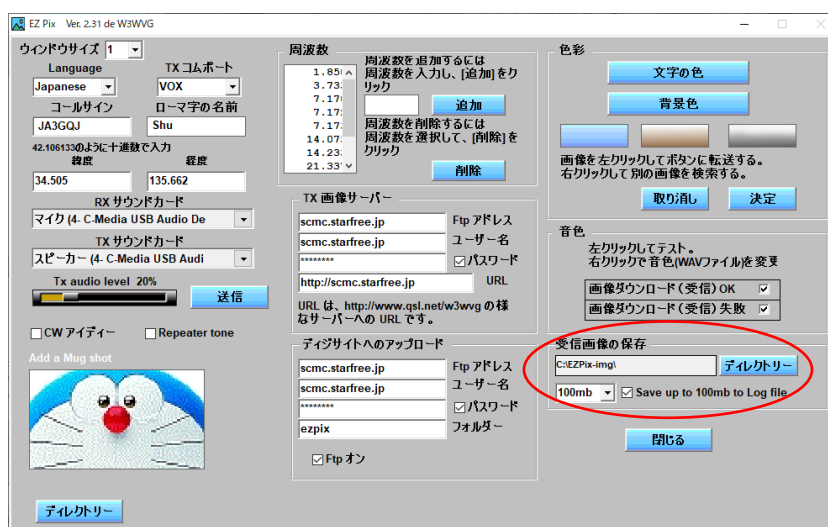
EZ Pix Ver. 2.31 de W3WVG

ウィンドウサイズ 1

Language
Japanese

TX コムポート
VOX

コールサイン
JA3GQJ

ローマ字の名前
Shu

42.106133のように十進数で入力

緯度
34.505

経度
135.662

RX サウンドカード
マイク (4- C-Media USB Audio De

TX サウンドカード
スピーカー (4- C-Media USB Audi

Tx audio level 20%

送信

CW アイディー
Repeater tone

Add a Mug shot

ディレクトリー

周波数

1.850
3.73
7.170
7.17
7.17
14.07
14.23
21.33

周波数を追加するには周波数を入力し、[追加] をクリック

追加

周波数を削除するには周波数を選択して、[削除] をクリック

削除

TX 画像サーバー

scmc.starfree.jp
Ftp アドレス
scmc.starfree.jp
ユーザー名
********
パスワード
http://scmc.starfree.jp
URL

URL は、http://www.qsl.net/w3wvg の様なサーバーへの URL です。

ディジサイトへのアップロード

scmc.starfree.jp
Ftp アドレス
scmc.starfree.jp
ユーザー名
********
パスワード
ezpix
フォルダー

Ftp オン

色彩

文字の色

背景色

画像を左クリックしてボタンに転送する。
右クリックして別の画像を検索する。

取り消し
決定

音色

左クリックしてテスト。
右クリックで音色(WAVファイル)を変更

画像ダウンロード (受信) OK
画像ダウンロード (受信) 失敗

受信画像の保存

C:\EZPix-img\
ディレクトリー

100mb
Save up to 100mb to Log file

閉じる